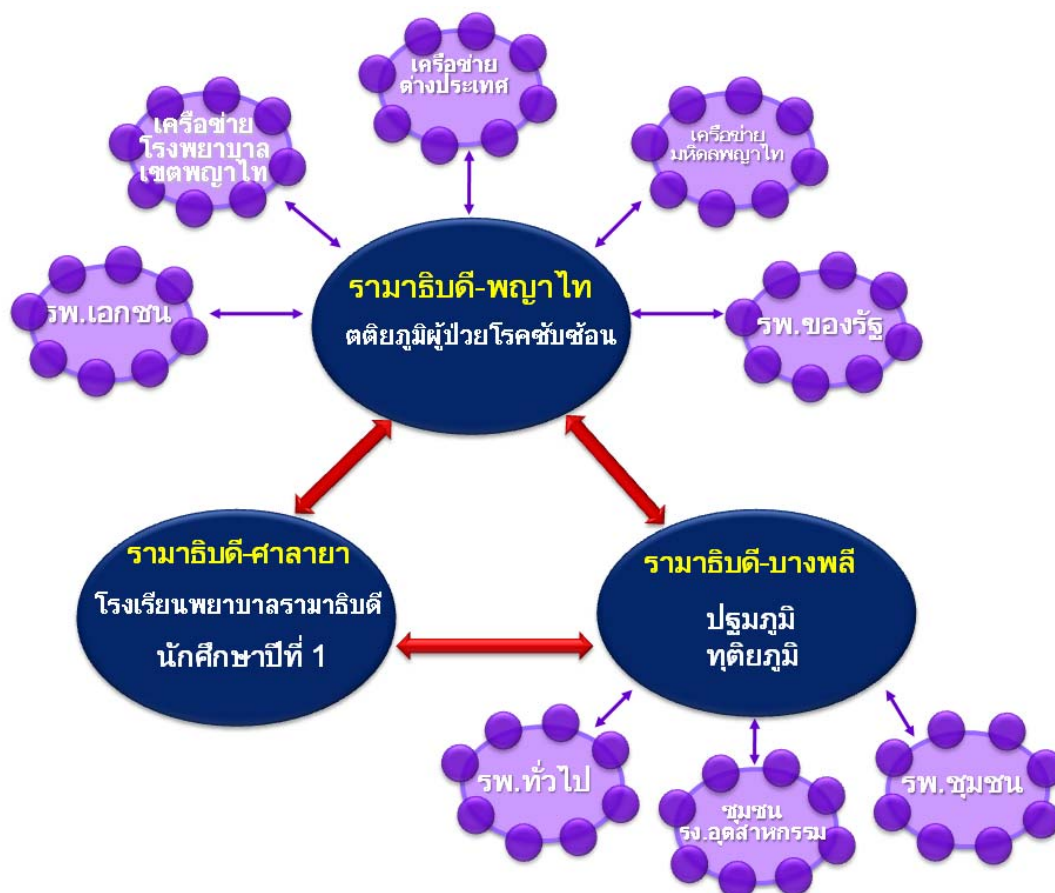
เครือข่าย
ต่างประเทศ

เครือข่าย
โรงพยาบาล
เขตพญาไท

เครือข่าย
มหิดลพญาไท

รพ.เอกชน

รามาธิบดี-พญาไท
ตติยภูมิผู้ป่วยโรคซับซ้อน

รพ.ของรัฐ

รามาธิบดี-ศาลายา
โรงเรียนพยาบาลรามาธิบดี
นักศึกษาปีที่ 1

รามาธิบดี-บางพลี
ปฐมภูมิ
ทุติยภูมิ

รพ.ทั่วไป

ชุมชน
รง.อุตสาหกรรม

รพ.ชุมชน